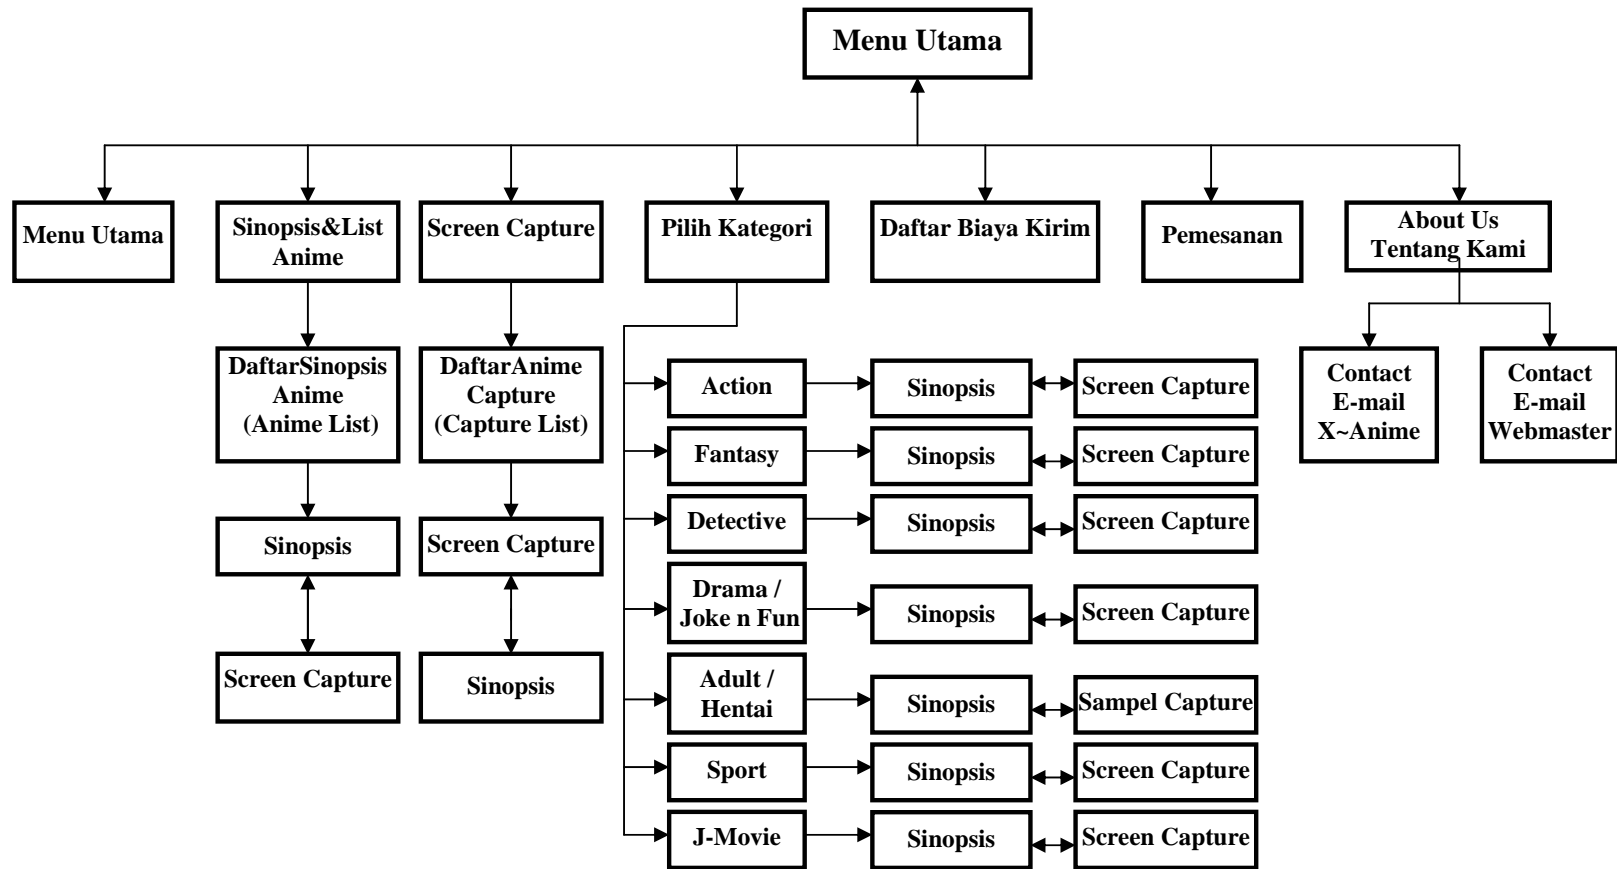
Menu Utama

Menu Utama

Sinopsis&List Anime

Screen Capture

Pilih Kategori

Daftar Biaya Kirim

Pemesanan

About Us Tentang Kami

DaftarSinopsis Anime (Anime List)

DaftarAnime Capture (Capture List)

Sinopsis

Screen Capture

Screen Capture

Sinopsis

Action

Sinopsis

Screen Capture

Fantasy

Sinopsis

Screen Capture

Detective

Sinopsis

Screen Capture

Drama / Joke n Fun

Sinopsis

Screen Capture

Adult / Hentai

Sinopsis

Sampel Capture

Sport

Sinopsis

Screen Capture

J-Movie

Sinopsis

Screen Capture

Contact E-mail X~Anime

Contact E-mail Webmaster